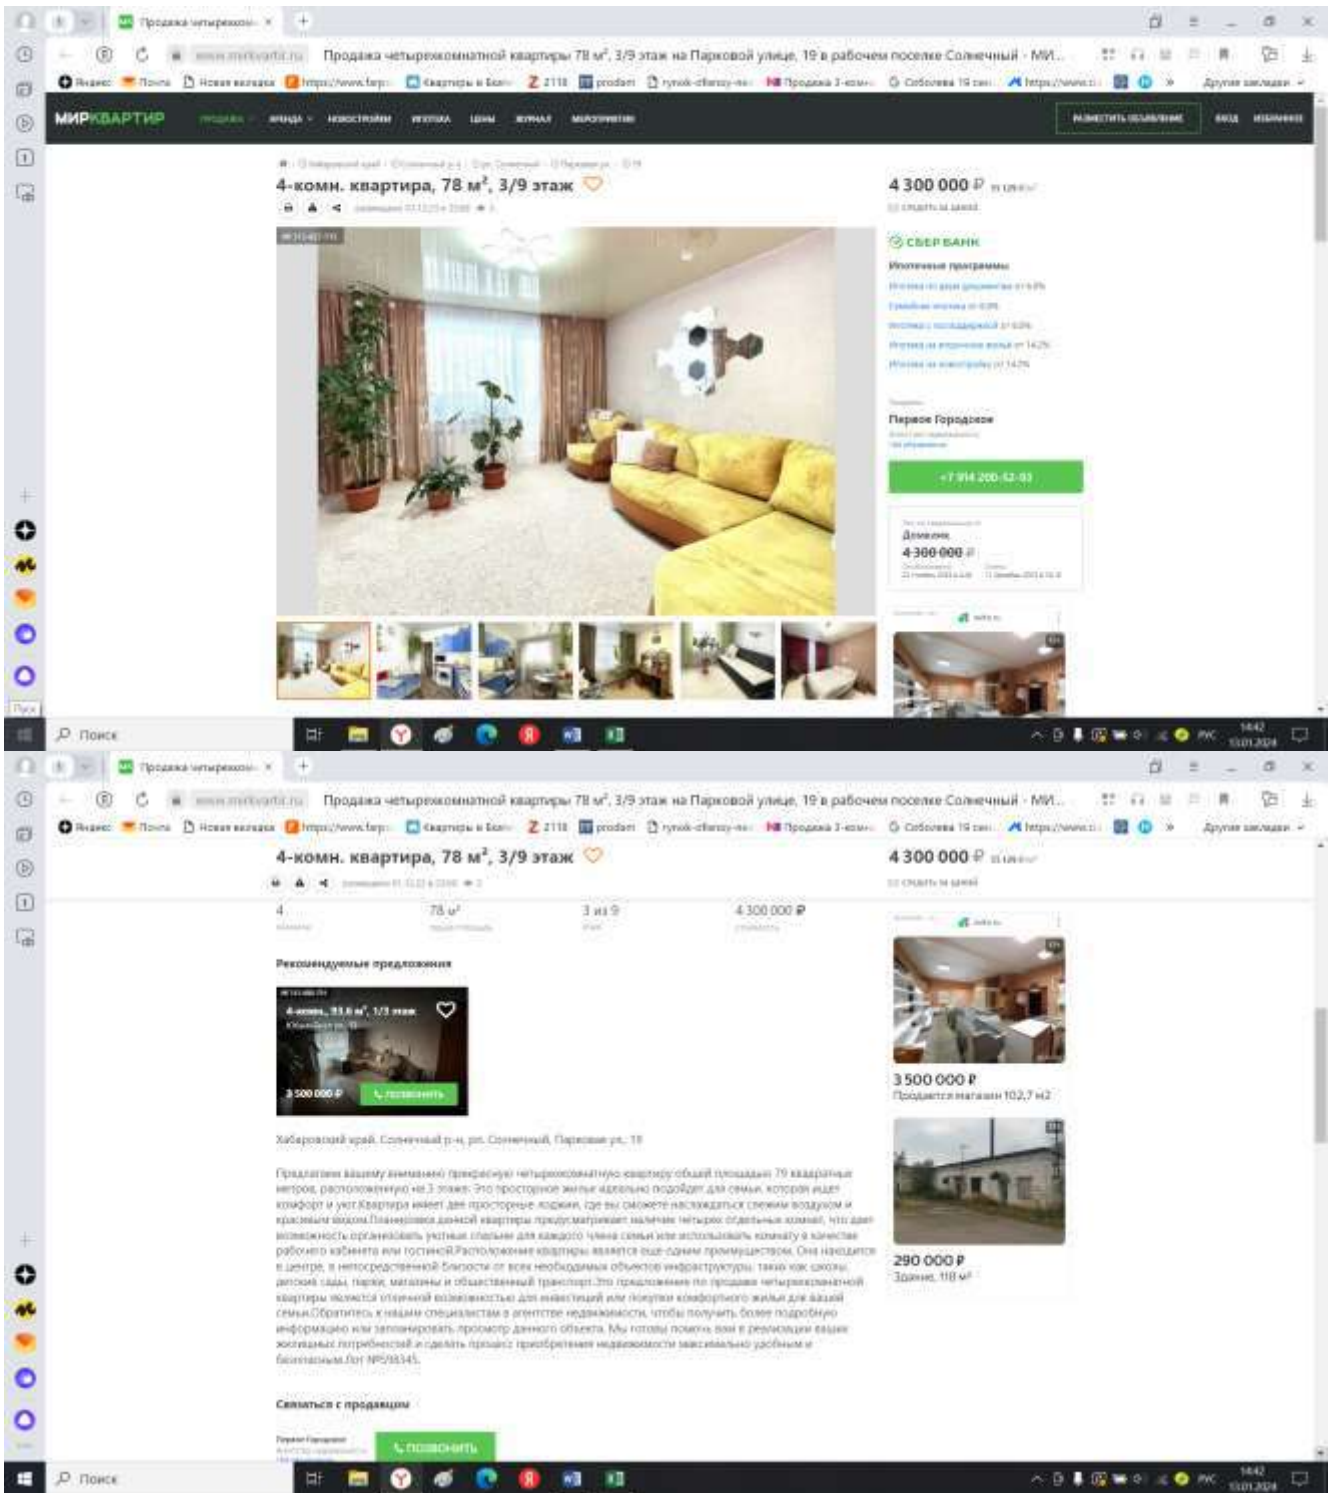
Продажа четырехкомн... ×

Продажа четырехкомнатной квартиры 78 м², 3/9 этаж на Парковой улице, 19 в рабочем поселке Солнечный - МИ...

Яндекс Почта Новая вкладка https://www.farp... Квартиры в Бал... Z 2118 prodam rynok-ofisnoy-ne... Продажа 3-комн... Соболева 19 сан... https://www.c... Другие закладки

МИРКВАРТИР ПРОДАЖА АРЕНДА НОВОСТРОЙКИ ИПОТЕКА ЦЕНЫ ЖУРНАЛ МЕРОПРИЯТИЯ РАЗМЕСТИТЬ ОБЪЯВЛЕНИЕ ВХОД ИЗБРАННОЕ

4-комн. квартира, 78 м², 3/9 этаж

4 300 000 ₽

СБЕРБАНК

Ипотечные программы

Первое Городское

+7 914 200-52-93

4 300 000 ₽

Поиск

Продажа четырехкомн... ×

Продажа четырехкомнатной квартиры 78 м², 3/9 этаж на Парковой улице, 19 в рабочем поселке Солнечный - МИ...

4-комн. квартира, 78 м², 3/9 этаж

4 300 000 ₽

4 78 м² 3 из 9 4 300 000 ₽

Рекомендуемые предложения

4-комн., 3 500 000 ₽ ПОЗВОНИТЬ

Хабаровский край, Солнечный р-н, рп. Солнечный, Парковая ул., 19

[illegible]

3 500 000 ₽
Продается магазин 102,7 м2

290 000 ₽
Здание, 118 м²

Связаться с продавцом

ПОЗВОНИТЬ

Поиск

14:42
13.01.2024